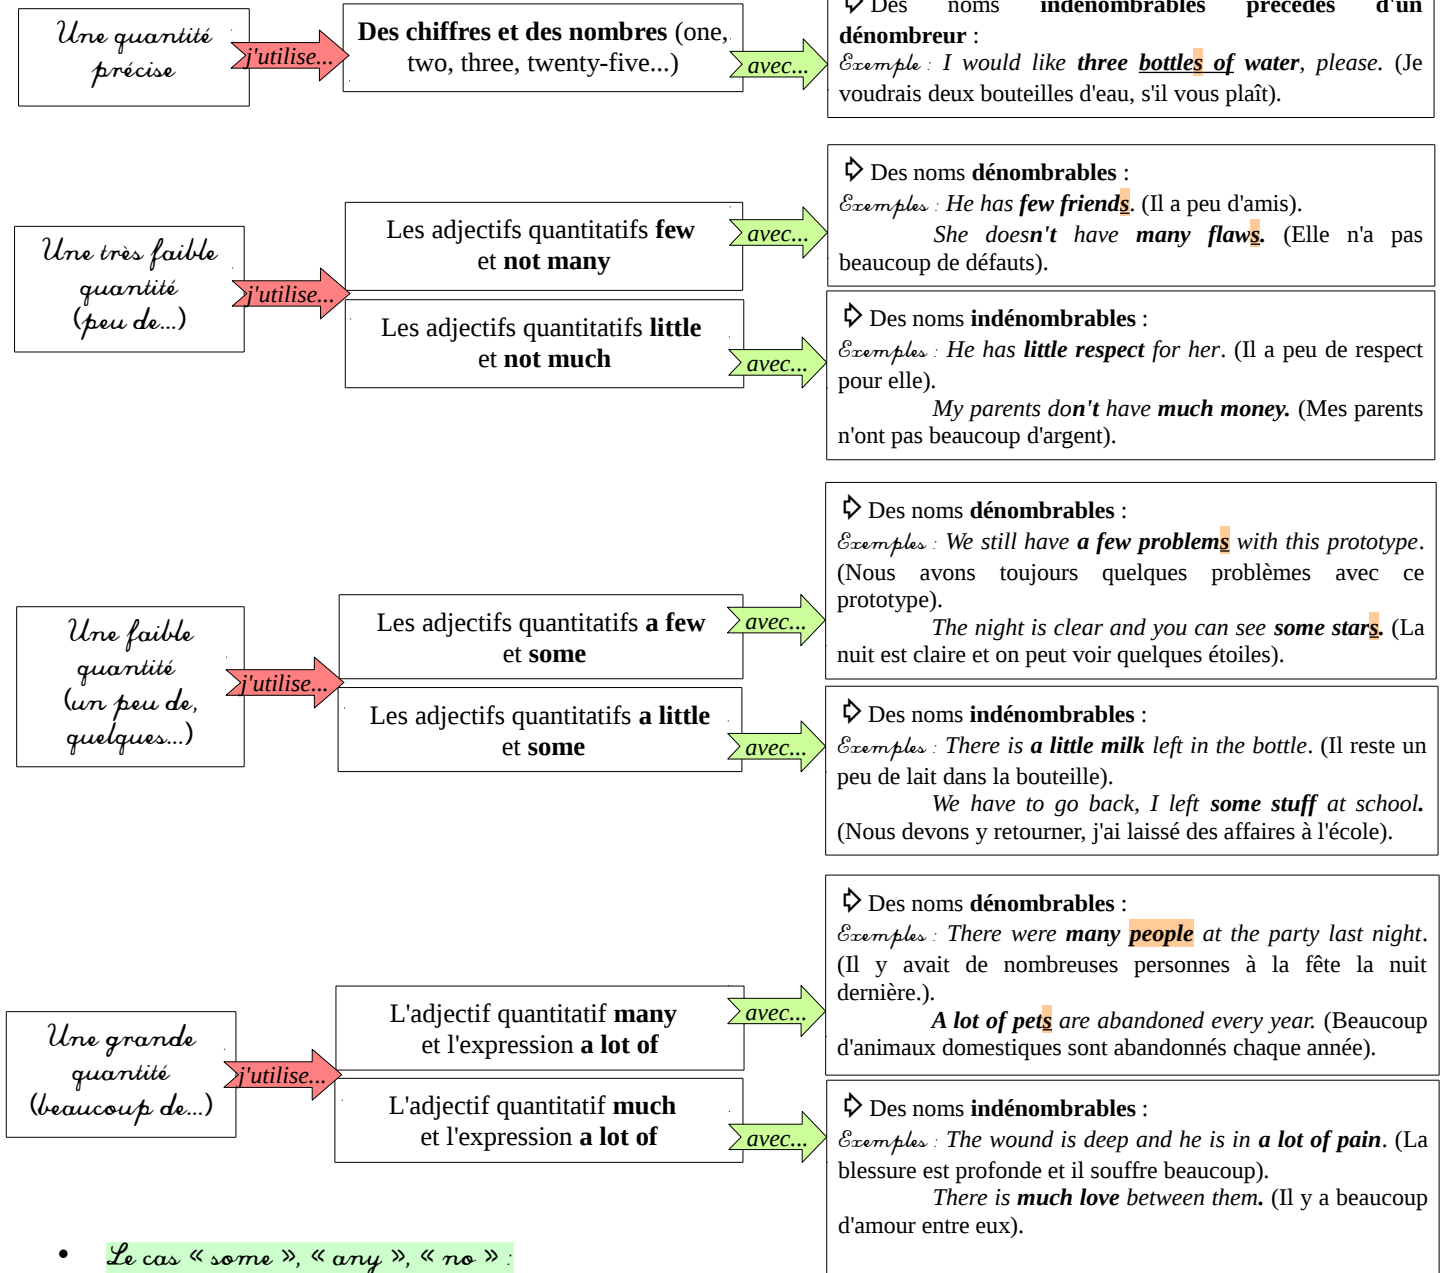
Une quantité précise

j'utilise...

Des chiffres et des nombres (one, two, three, twenty-five...)

avec...

Des noms indénombrables précédés d'un dénombreur :
Exemple : I would like three bottles of water, please. (Je voudrais deux bouteilles d'eau, s'il vous plaît).

Une très faible quantité (peu de...)

j'utilise...

Les adjectifs quantitatifs few et not many

avec...

Des noms dénombrables :
Exemples : He has few friends. (Il a peu d'amis).
She doesn't have many flaws. (Elle n'a pas beaucoup de défauts).

Les adjectifs quantitatifs little et not much

avec...

Des noms indénombrables :
Exemples : He has little respect for her. (Il a peu de respect pour elle).
My parents don't have much money. (Mes parents n'ont pas beaucoup d'argent).

Une faible quantité (un peu de, quelques...)

j'utilise...

Les adjectifs quantitatifs a few et some

avec...

Des noms dénombrables :
Exemples : We still have a few problems with this prototype. (Nous avons toujours quelques problèmes avec ce prototype).
The night is clear and you can see some stars. (La nuit est claire et on peut voir quelques étoiles).

Les adjectifs quantitatifs a little et some

avec...

Des noms indénombrables :
Exemples : There is a little milk left in the bottle. (Il reste un peu de lait dans la bouteille).
We have to go back, I left some stuff at school. (Nous devons y retourner, j'ai laissé des affaires à l'école).

Une grande quantité (beaucoup de...)

j'utilise...

L'adjectif quantitatif many et l'expression a lot of

avec...

Des noms dénombrables :
Exemples : There were many people at the party last night. (Il y avait de nombreuses personnes à la fête la nuit dernière.).
A lot of pets are abandoned every year. (Beaucoup d'animaux domestiques sont abandonnés chaque année).

L'adjectif quantitatif much et l'expression a lot of

avec...

Des noms indénombrables :
Exemples : The wound is deep and he is in a lot of pain. (La blessure est profonde et il souffre beaucoup).
There is much love between them. (Il y a beaucoup d'amour entre eux).

• Le cas « some », « any », « no » :